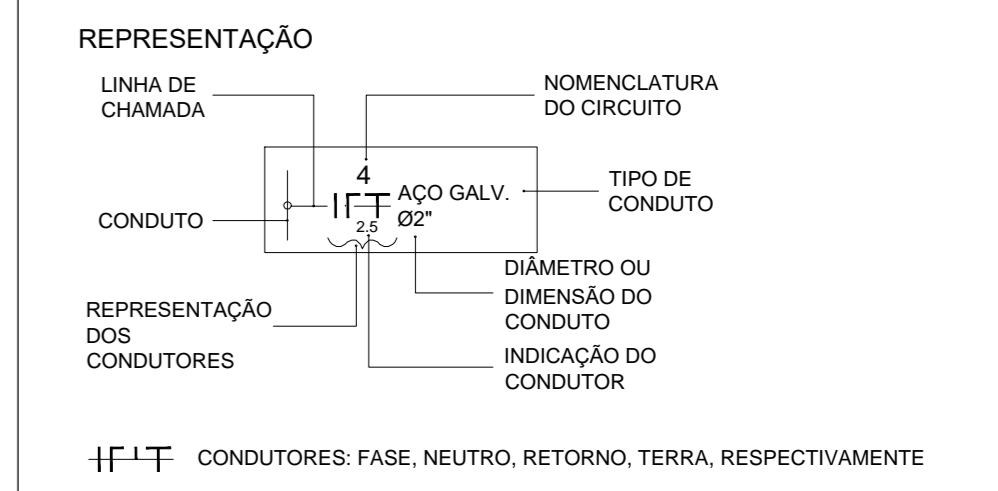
REPRESENTAÇÃO

LINHA DE CHAMADA

NOMENCLATURA DO CIRCUITO

4

AÇO GALV.

Ø2"

2.5

TIPO DE CONDUTO

CONDUTO

DIÂMETRO OU DIMENSÃO DO CONDUTO

REPRESENTAÇÃO DOS CONDUTORES

INDICAÇÃO DO CONDUTOR

CONDUTORES: FASE, NEUTRO, RETORNO, TERRA, RESPECTIVAMENTE